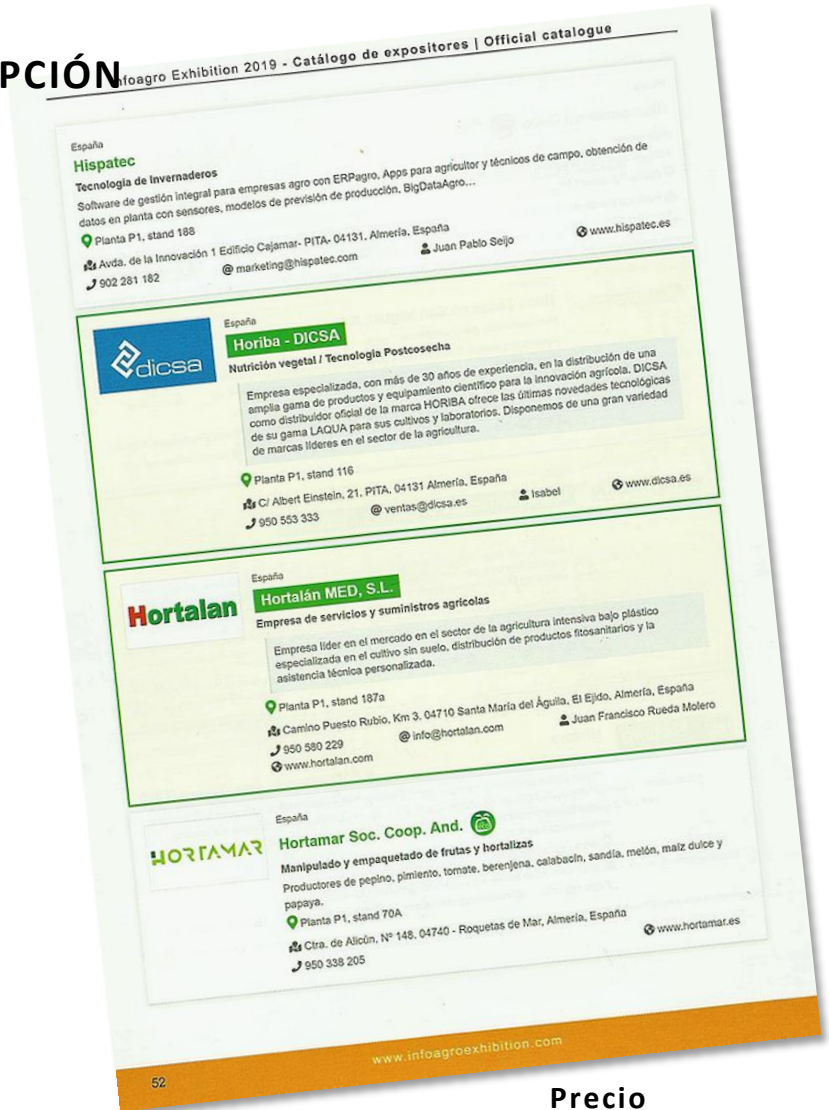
PCIÓN

Infoagro Exhibition 2019 - Catálogo de expositores | Official catalogue

España
Hispatec
Tecnología de invernaderos
Software de gestión integral para empresas agro con ERPagro, Apps para agricultor y técnicos de campo, obtención de datos en planta con sensores, modelos de previsión de producción, BigDataAgro...
Planta P1, stand 188
Avda. de la Innovación 1 Edificio Cajamar- PITA- 04131, Almería, España
902 281 182
@ marketing@hispatec.com
Juan Pablo Seijo
www.hispatec.es

dicsa
España
Horiba - DICSA
Nutrición vegetal / Tecnología Postcosecha
Empresa especializada, con más de 30 años de experiencia, en la distribución de una amplia gama de productos y equipamiento científico para la innovación agrícola. DICSA como distribuidor oficial de la marca HORIBA ofrece las últimas novedades tecnológicas de su gama LAQUA para sus cultivos y laboratorios. Disponemos de una gran variedad de marcas líderes en el sector de la agricultura.
Planta P1, stand 116
C/ Albert Einstein, 21, PITA, 04131 Almería, España
950 553 333
@ ventas@dicsa.es
Isabel
www.dicsa.es

Hortalan
España
Hortalán MED, S.L.
Empresa de servicios y suministros agrícolas
Empresa líder en el mercado en el sector de la agricultura intensiva bajo plástico especializada en el cultivo sin suelo, distribución de productos fitosanitarios y la asistencia técnica personalizada.
Planta P1, stand 187a
Camino Puesto Rubio, Km 3, 04710 Santa María del Águila, El Ejido, Almería, España
Juan Francisco Rueda Molero
950 580 229
@ info@hortalan.com
www.hortalan.com

HORTAMAR
España
Hortamar Soc. Coop. And.
Manipulado y empaquetado de frutas y hortalizas
Productores de pepino, pimiento, tomate, berenjena, calabacín, sandía, melón, maíz dulce y papaya.
Planta P1, stand 70A
Ctra. de Alicún, Nº 148, 04740 - Roquetas de Mar, Almería, España
950 338 205
www.hortamar.es

www.infoagroexhibition.com
52

Precio